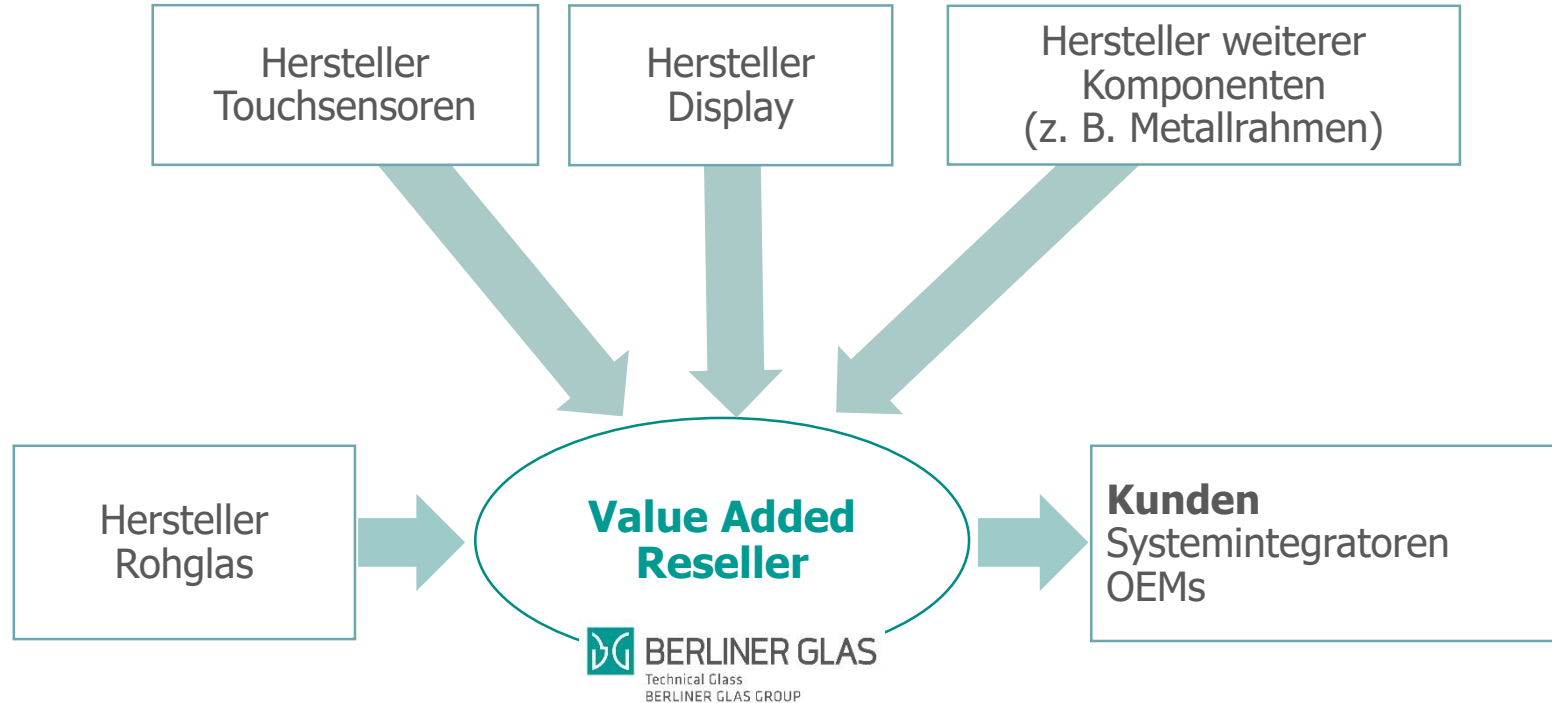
Hersteller Touchsensoren

Hersteller Display

Hersteller weiterer Komponenten (z. B. Metallrahmen)

Hersteller Rohglas

Value Added Reseller

BERLINER GLAS
Technical Glass
BERLINER GLAS GROUP

**Kunden**
Systemintegratoren
OEMs